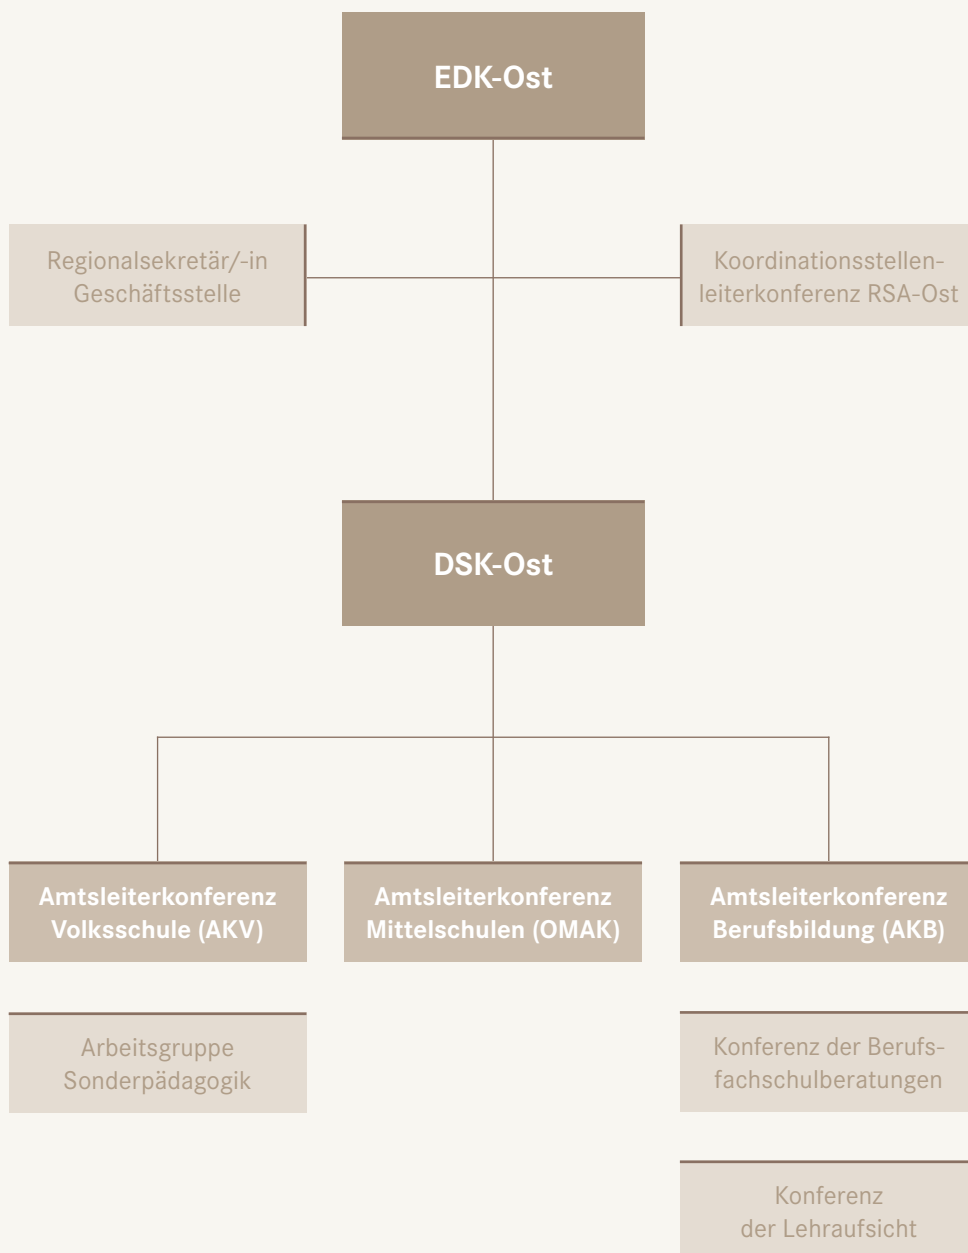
EDK-Ost

Regionalsekretär/-in Geschäftsstelle

Koordinationsstellenleiterkonferenz RSA-Ost

DSK-Ost

Amtsleiterkonferenz Volksschule (AKV)

Amtsleiterkonferenz Mittelschulen (OMAK)

Amtsleiterkonferenz Berufsbildung (AKB)

Arbeitsgruppe Sonderpädagogik

Konferenz der Berufsfachschulberatungen

Konferenz der Lehraufsicht